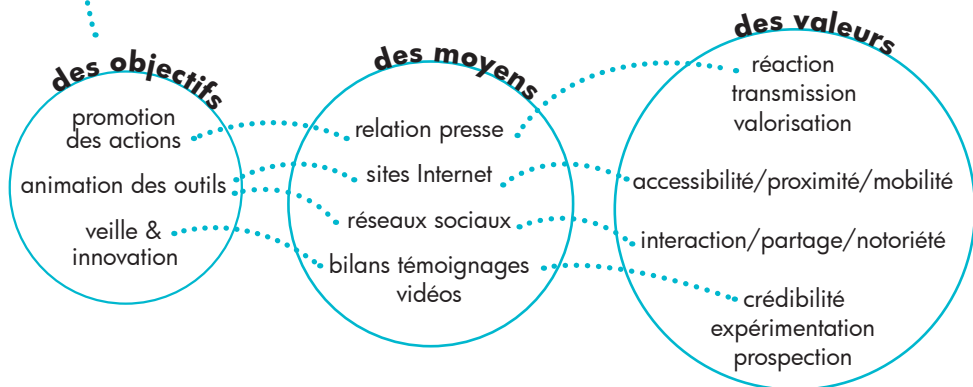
des objectifs

promotion des actions

animation des outils

veille & innovation

des moyens

relation presse

sites Internet

réseaux sociaux

bilans témoignages vidéos

des valeurs

réaction transmission valorisation

accessibilité/proximité/mobilité

interaction/partage/notoriété

crédibilité expérimentation prospection